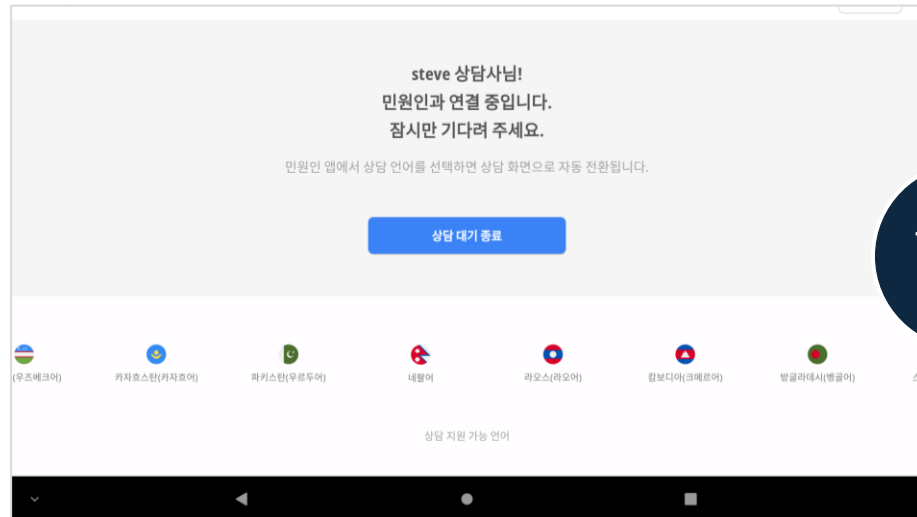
steve 상담사님!
민원인과 연결 중입니다.
잠시만 기다려 주세요.

민원인 앱에서 상담 언어를 선택하면 상담 화면으로 자동 전환됩니다.

상담 대기 종료

(우즈베크어) 카자흐스탄(카자흐어) 파키스탄(우르두어) 네팔어 라오스(라오어) 캄보디아(크메르어) 방글라데시(벵골어)

상담 지원 가능 언어